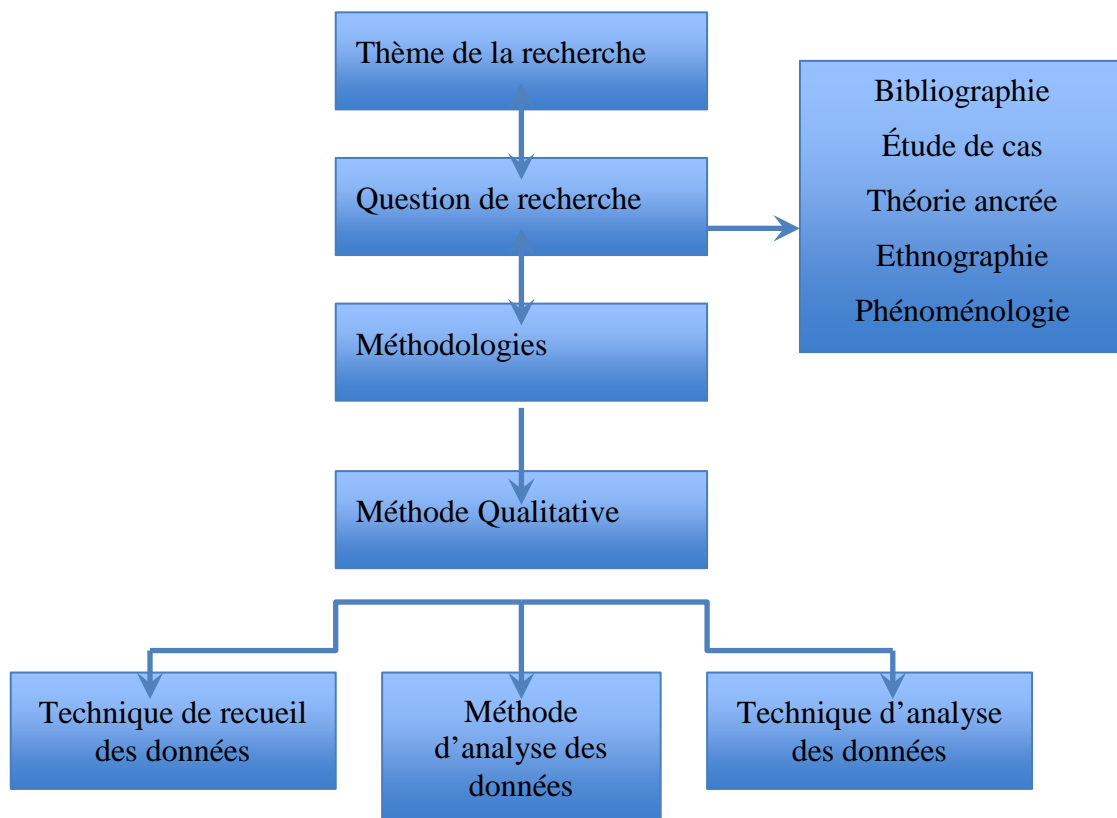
Thème de la recherche

Question de recherche

Bibliographie
Étude de cas
Théorie ancrée
Ethnographie
Phénoménologie

Méthodologies

Méthode Qualitative

Technique de recueil des données

Méthode d’analyse des données

Technique d’analyse des données